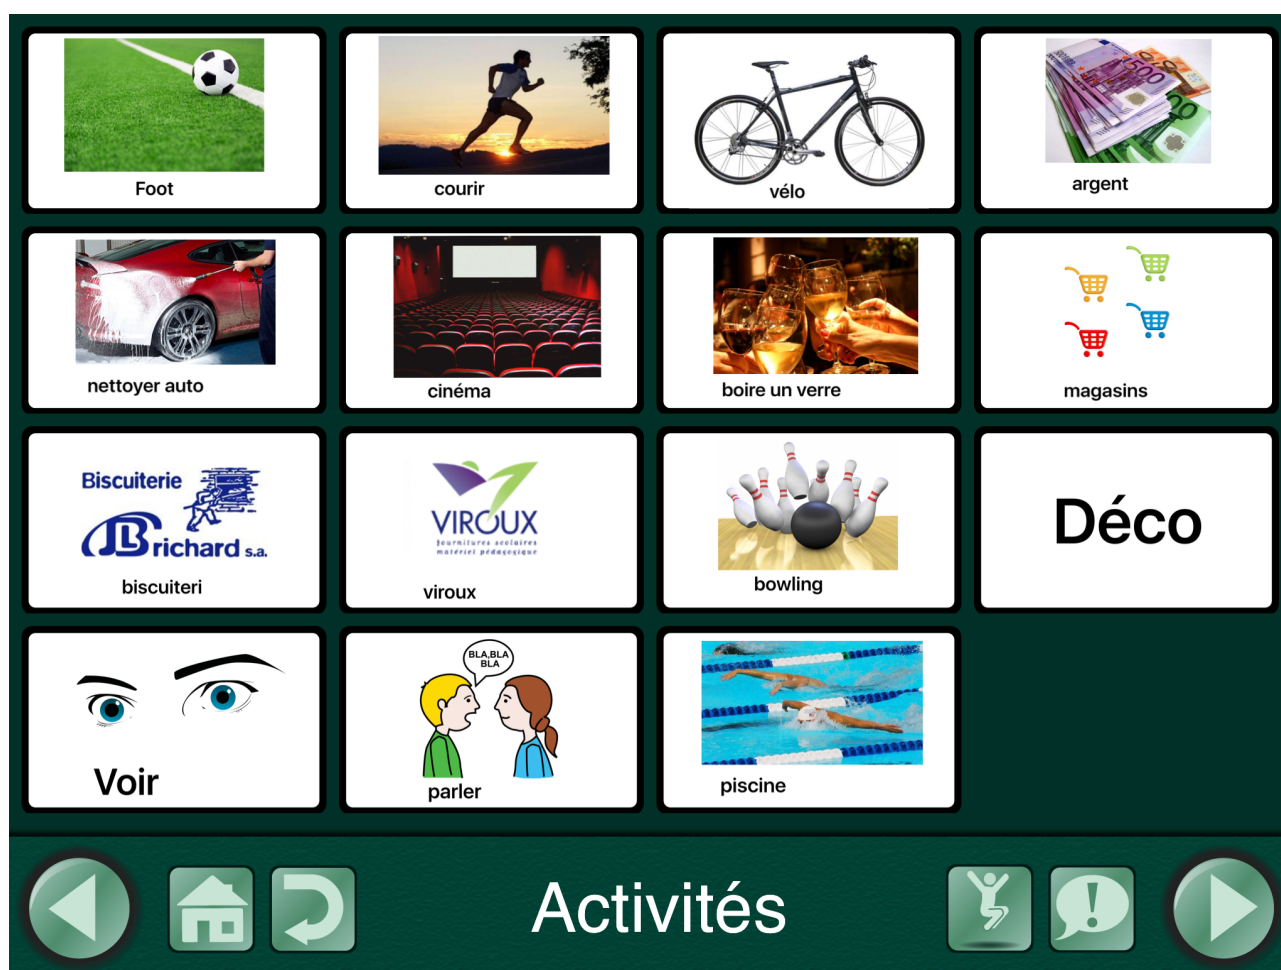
Foot

courir

vélo

argent

500

nettoyer auto

cinéma

boire un verre

magasins

Biscuiterie
JB richard s.a.

biscuiteri

VIROUX
fournitures scolaires
matériel pédagogique

viroux

bowling

Déco

Voir

BLA,BLA BLA

parler

piscine

Activités